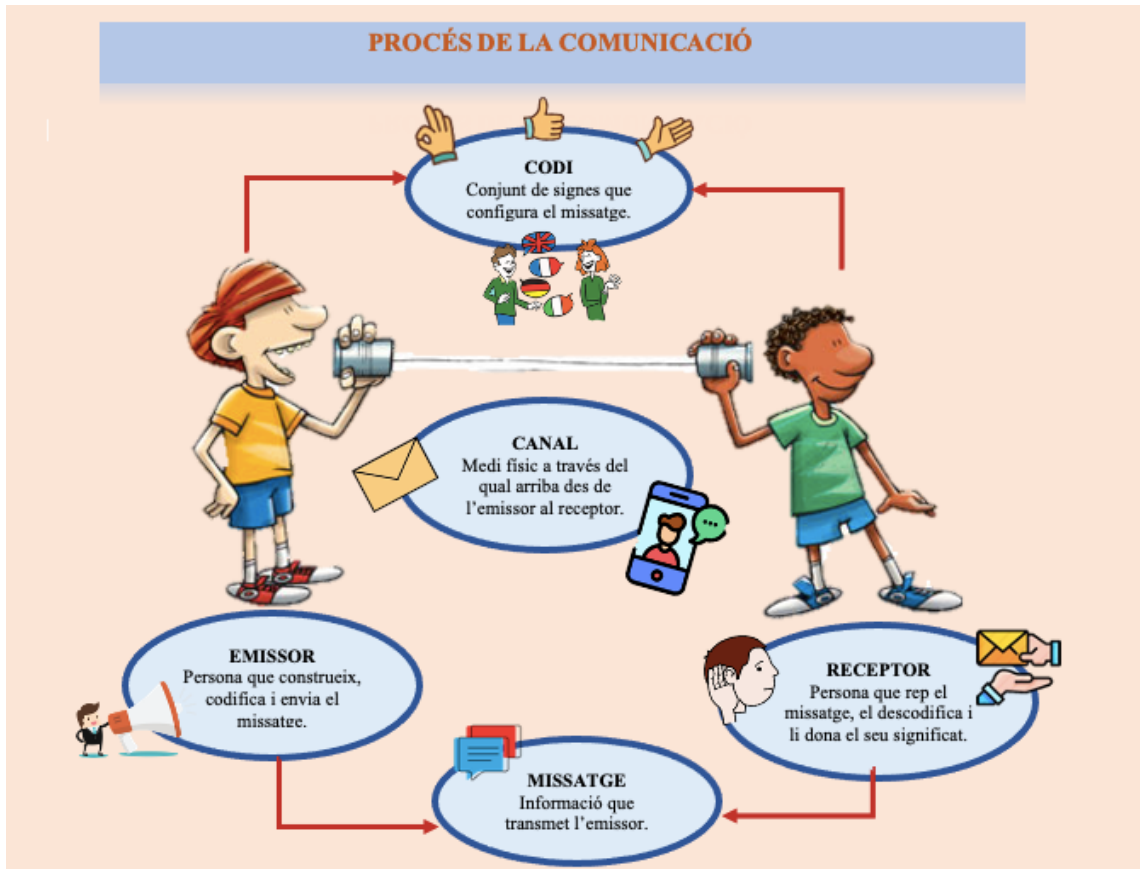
PROCÉS DE LA COMUNICACIÓ

CODI
Conjunt de signes que configura el missatge.

CANAL
Medi físic a través del qual arriba des de l'emissor al receptor.

EMISSOR
Persona que construeix, codifica i envia el missatge.

RECEPTOR
Persona que rep el missatge, el descodifica i li dona el seu significat.

MISSATGE
Informació que transmet l'emissor.